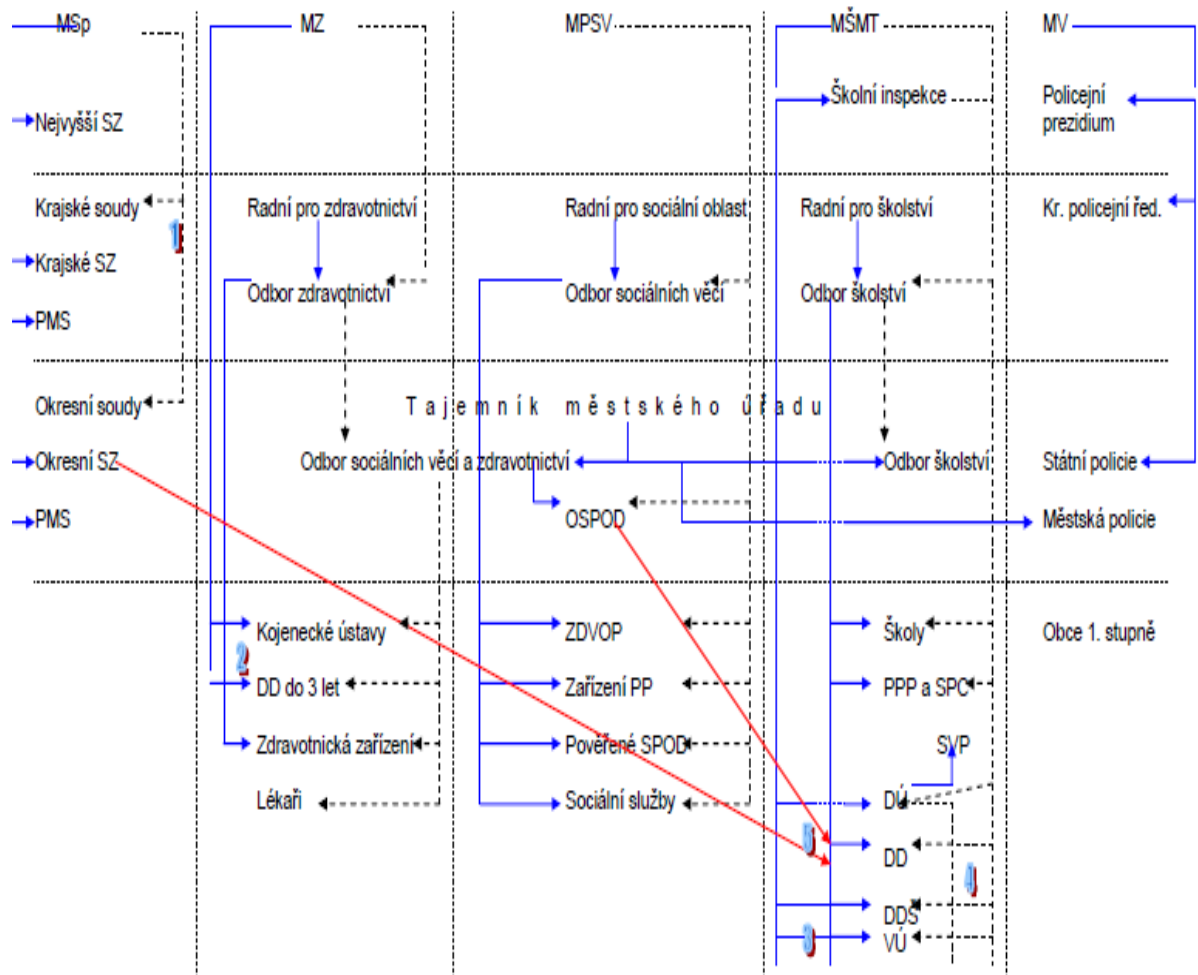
MSp
MZ
MPSV
MŠMT
MV

Nejvyšší SZ
Školní inspekce
Policejní prezidium

Krajské soudy
1
Krajské SZ
PMS
Radní pro zdravotnictví
Odbor zdravotnictví
Radní pro sociální oblast
Odbor sociálních věcí
Radní pro školství
Odbor školství
Kr. policejní řed.

Okresní soudy
Okresní SZ
PMS
Tajemník městského úřadu
Odbor sociálních věcí a zdravotnictví
OSPOD
Odbor školství
Státní policie
Městská policie

Kojenecké ústavy
2
DD do 3 let
Zdravotnická zařízení
Lékaři
ZDVOP
Zařízení PP
Pověřené SPOD
Sociální služby
Školy
PPP a SPC
SVP
DÚ
5
DD
4
DDS
3
VÚ
Obce 1. stupně